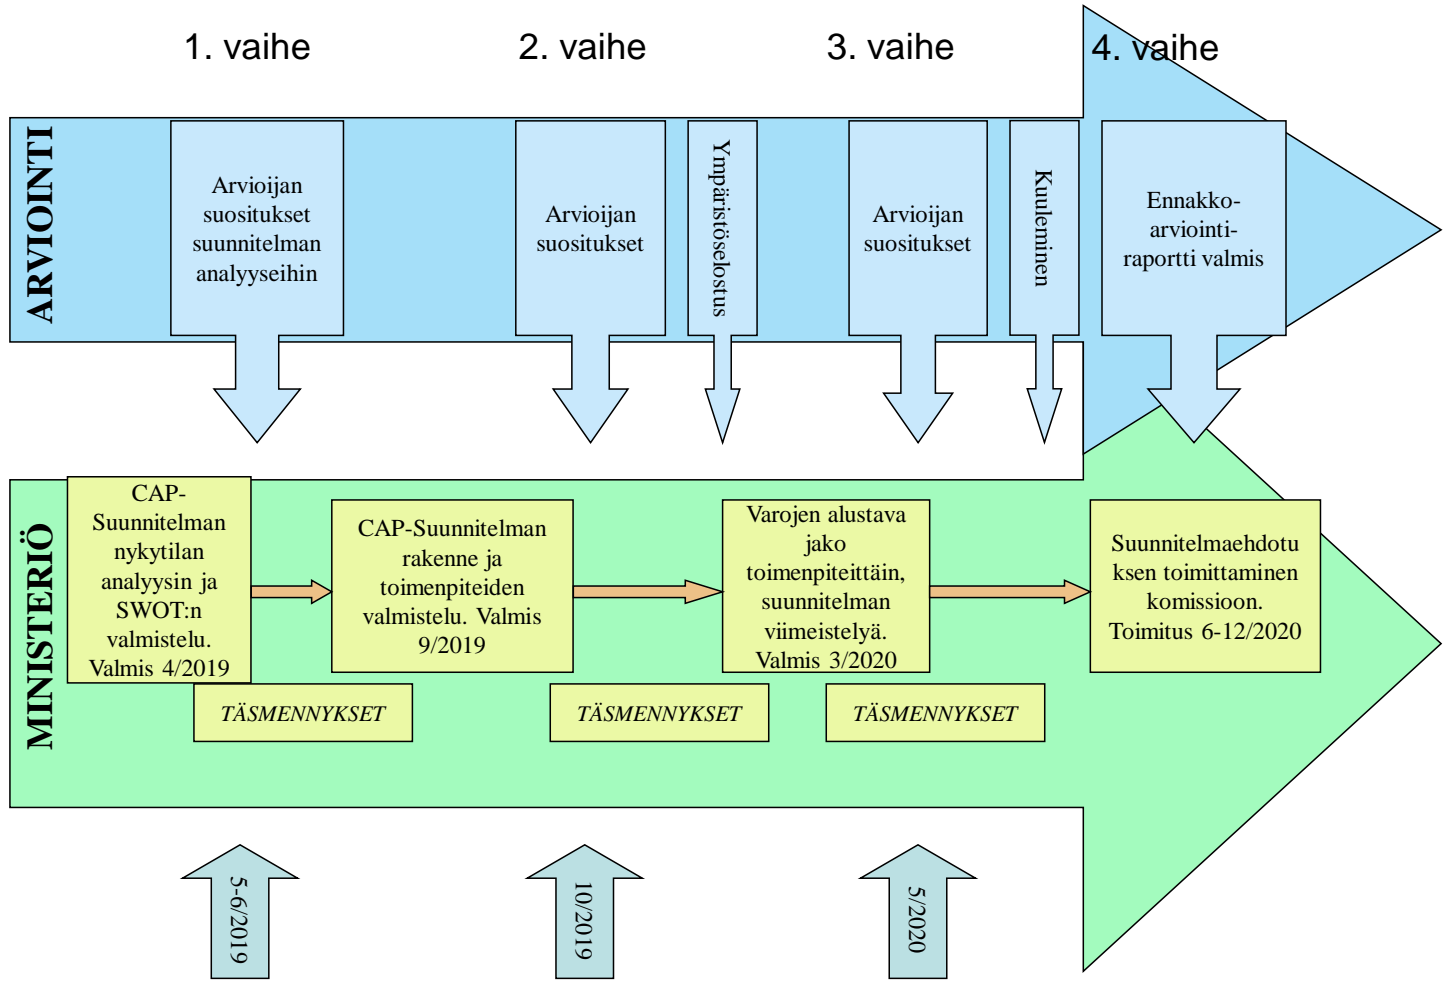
1. vaihe

2. vaihe

3. vaihe

4. vaihe

ARVIOINTI

Arvioijan suositukset suunnitelman analyyseihin

Arvioijan suositukset

Ympäristöselostus

Arvioijan suositukset

Kuuleminen

Ennakko-arviointi-raportti valmis

MINISTERIÖ

CAP-Suunnitelman nykytilan analyysin ja SWOT:n valmistelu. Valmis 4/2019

CAP-Suunnitelman rakenne ja toimenpiteiden valmistelu. Valmis 9/2019

Varojen alustava jako toimenpiteittäin, suunnitelman viimeistelyä. Valmis 3/2020

Suunnitelmaehdotuksen toimittaminen komissioon. Toimitus 6-12/2020

TÄSMENNYKSET

TÄSMENNYKSET

TÄSMENNYKSET

5-6/2019

10/2019

5/2020